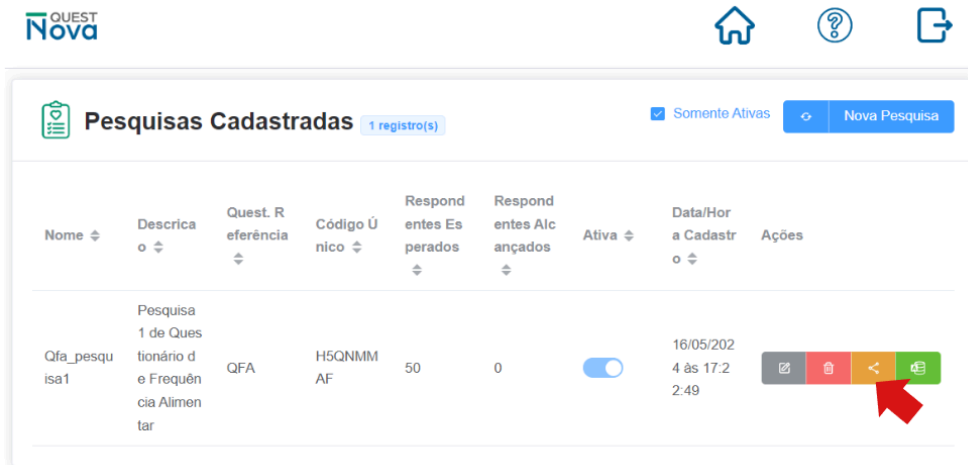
QUEST
Nova

Pesquisas Cadastradas 1 registro(s)

Somente Ativas

Nova Pesquisa

| Nome | Descricao | Quest. Referência | Código Único | Respondentes Esperados | Respondentes Alcançados | Ativa | Data/Hora Cadastro | Ações |
|---|---|---|---|---|---|---|---|---|
| Qfa_pesquisa1 | Pesquisa 1 de Questionário de Frequência Alimentar | QFA | H5QNMMAF | 50 | 0 | | 16/05/2024 às 17:22:49 | |